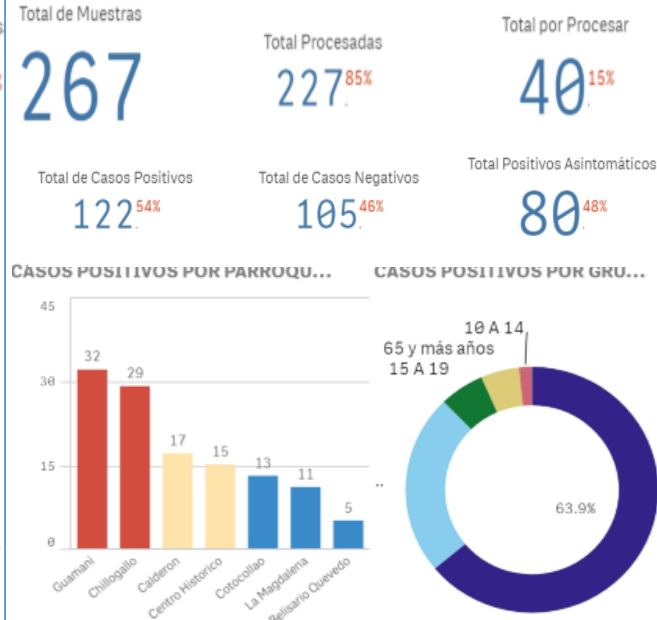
Total de Muestras
267

Total Procesadas
227 85%

Total por Procesar
40 15%

Total de Casos Positivos
122 54%

Total de Casos Negativos
105 46%

Total Positivos Asintomáticos
80 48%

CASOS POSITIVOS POR PARROQU...

45
30
15
0

32 Guamani
29 Chillogallo
17 Calderon
15 Centro Historico
13 Cotocollao
11 La Magdalena
5 Belisario Quevedo

CASOS POSITIVOS POR GRU...

10 A 14
65 y más años
15 A 19
63.9%